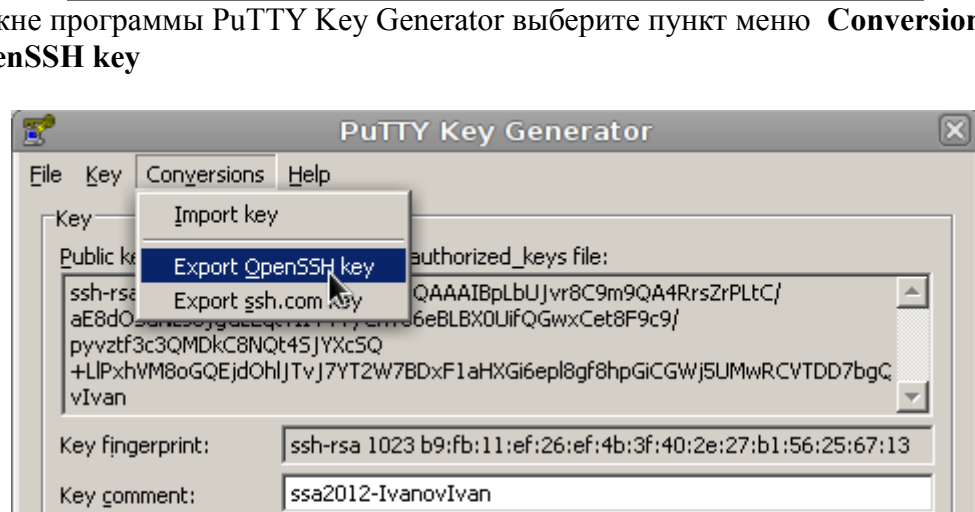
кне программы PuTTY Key Generator выберите пункт меню **Conversion** **enSSH key**

PuTTY Key Generator

File Key Conversions Help

Key

Import key

Public ke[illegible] authorized_keys file:

Export OpenSSH key

Export ssh.com key

ssh-rsa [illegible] QAAAIBpLbUJvr8C9m9QA4RrsZrPLtC/ aE8dO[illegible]6eBLBX0UifQGwxCet8F9c9/ pyvztf3c3QMDkC8NQt4SJYXcSQ +LlPxhVM8oGQEjdOhlJTvJ7YT2W7BDxF1aHXGi6epl8gf8hpGiCGWj5UMwRCVTDD7bgQ vIvan

Key fingerprint: ssh-rsa 1023 b9:fb:11:ef:26:ef:4b:3f:40:2e:27:b1:56:25:67:13

Key comment: ssa2012-IvanovIvan